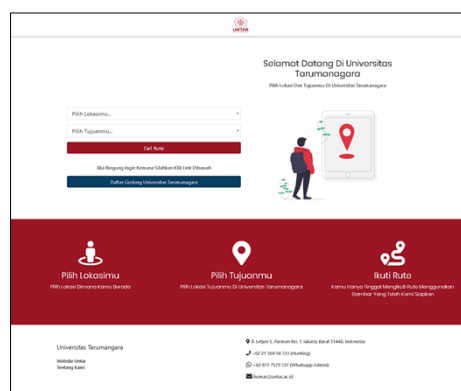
UNTAR

Selamat Datang Di Universitas Tarumanagara

Pilih Lokasi Dan Tujuanmu Di Universitas Tarumanagara

Pilih Lokasimu...

Pilih Tujuanmu...

Cari Rute

Jika Bingung Ingin Kemana Silahkan Klik Link Dibawah

Daftar Gedung Universitas Tarumanagara

Pilih Lokasimu

Pilih Lokasi Dimana Kamu Berada

Pilih Tujuanmu

Pilih Lokasi Tujuanmu Di Universitas Tarumanagara

Ikuti Rute

Kamu Hanya Tinggal Mengikuti Rute Menggunakan Gambar Yang Telah Kami Siapkan

Universitas Tarumangara

Website Untar

Tentang Kami

Jl. Letjen S. Parman No. 1 Jakarta Barat 11440, Indonesia

+62 21 569 58 723 (Hunting)

+62 811 1579 727 (Whatsapp Admisi)

humas@untar.ac.id